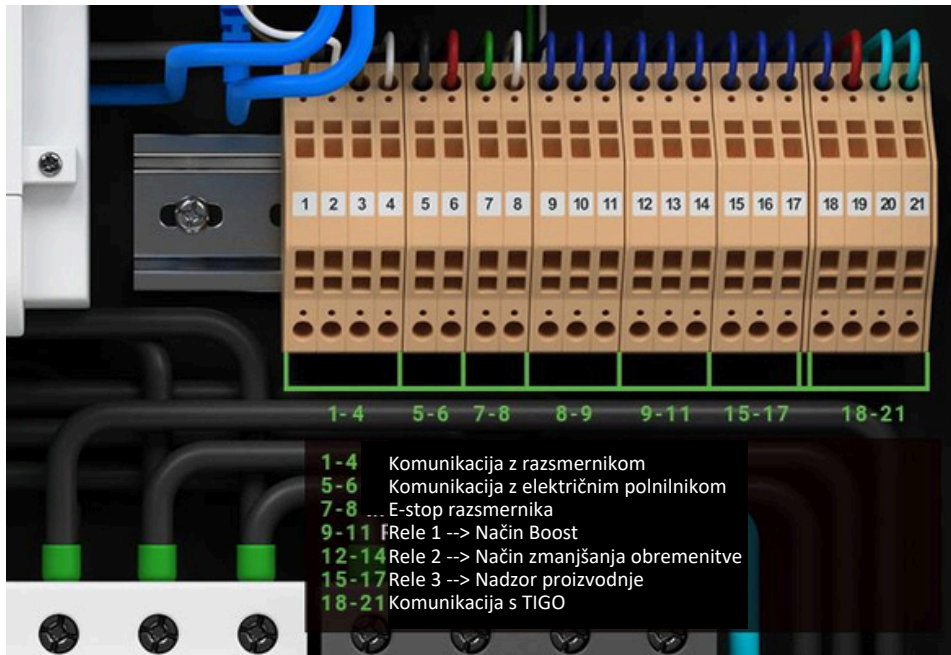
1 2 3 4 5 6 7 8 9 10 11 12 13 14 15 16 17 18 19 20 21

1-4 5-6 7-8 8-9 9-11 15-17 18-21

1-4 Komunikacija z razsmernikom
5-6 Komunikacija z električnim polnilnikom
7-8 E-stop razsmernika
9-11 Rele 1 --> Način Boost
12-14 Rele 2 --> Način zmanjšanja obremenitve
15-17 Rele 3 --> Nadzor proizvodnje
18-21 Komunikacija s TIGO